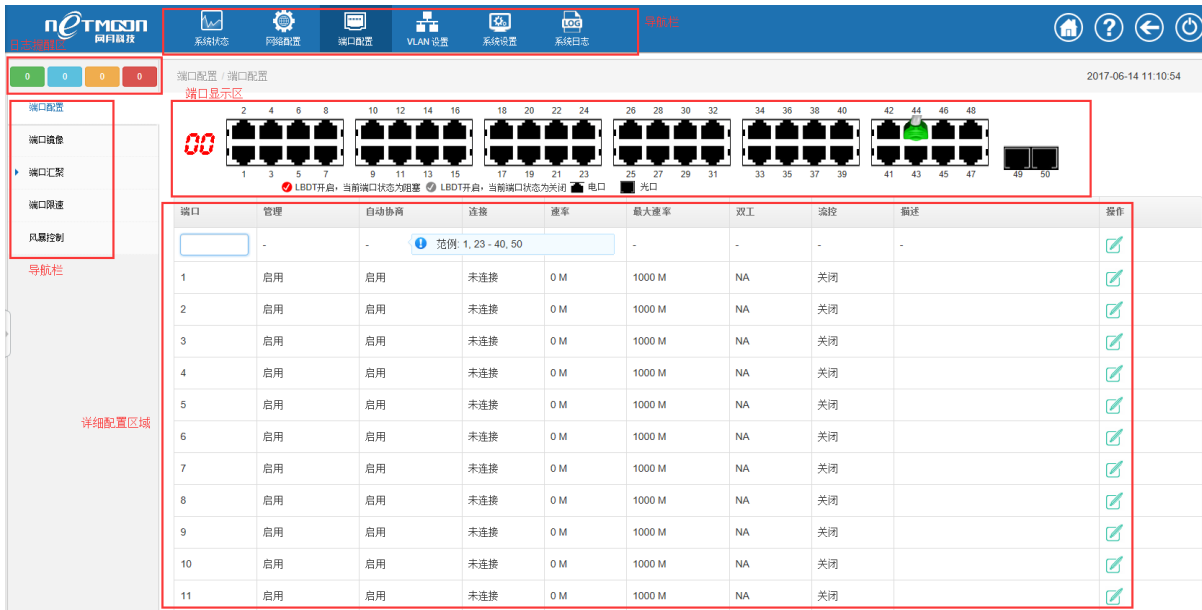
netmoon 网月科技

系统状态 网络配置 端口配置 VLAN 设置 系统设置 系统日志

导航栏

日志提醒

0 0 0 0

端口配置 / 端口配置

2017-06-14 11:10:54

端口显示区

端口配置

端口镜像

端口汇聚

端口限速

风暴控制

导航栏

00

2 4 6 8 10 12 14 16 18 20 22 24 26 28 30 32 34 36 38 40 42 44 46 48

1 3 5 7 9 11 13 15 17 19 21 23 25 27 29 31 33 35 37 39 41 43 45 47 49 50

LBDT开启，当前端口状态为阻塞 LBDT开启，当前端口状态为关闭 电口 光口

| 端口 | 管理 | 自动协商 | 连接 | 速率 | 最大速率 | 双工 | 流控 | 描述 | 操作 |
|---|---|---|---|---|---|---|---|---|---|
|  | - | - | 范例: 1, 23 - 40, 50 |  | - | - | - | - |  |
| 1 | 启用 | 启用 | 未连接 | 0 M | 1000 M | NA | 关闭 |  |  |
| 2 | 启用 | 启用 | 未连接 | 0 M | 1000 M | NA | 关闭 |  |  |
| 3 | 启用 | 启用 | 未连接 | 0 M | 1000 M | NA | 关闭 |  |  |
| 4 | 启用 | 启用 | 未连接 | 0 M | 1000 M | NA | 关闭 |  |  |
| 5 | 启用 | 启用 | 未连接 | 0 M | 1000 M | NA | 关闭 |  |  |
| 6 | 启用 | 启用 | 未连接 | 0 M | 1000 M | NA | 关闭 |  |  |
| 7 | 启用 | 启用 | 未连接 | 0 M | 1000 M | NA | 关闭 |  |  |
| 8 | 启用 | 启用 | 未连接 | 0 M | 1000 M | NA | 关闭 |  |  |
| 9 | 启用 | 启用 | 未连接 | 0 M | 1000 M | NA | 关闭 |  |  |
| 10 | 启用 | 启用 | 未连接 | 0 M | 1000 M | NA | 关闭 |  |  |
| 11 | 启用 | 启用 | 未连接 | 0 M | 1000 M | NA | 关闭 |  |  |

详细配置区域